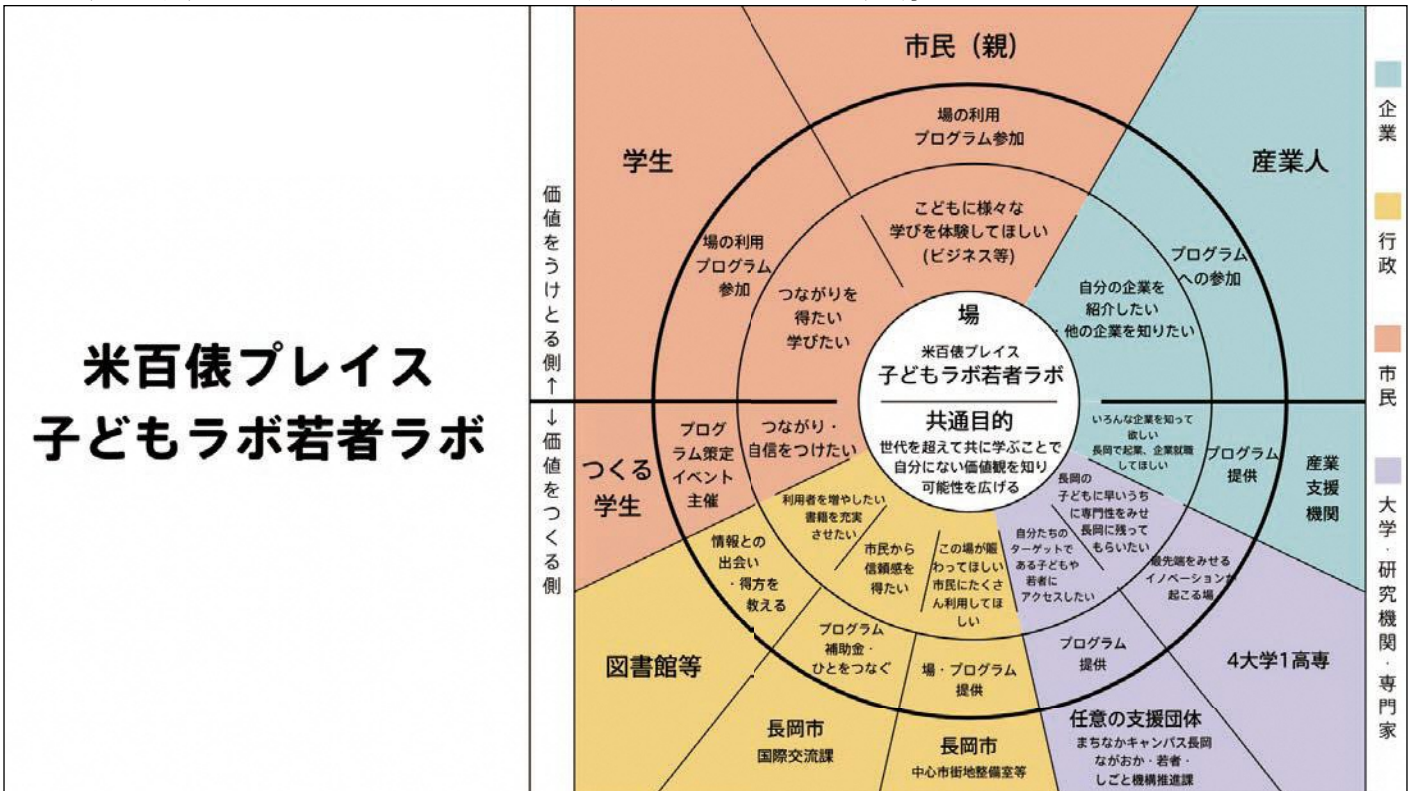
米百俵プレイス
子どもラボ若者ラボ

価値をうけとる側↑

↓価値をつくる側

市民（親）

場の利用
プログラム参加

学生

産業人

こどもに様々な
学びを体験してほしい
(ビジネス等)

場の利用
プログラム
参加

つながりを
得たい
学びたい

プログラム
への参加

自分の企業を
紹介したい
・他の企業を知りたい

場

米百俵プレイス
子どもラボ若者ラボ

共通目的
世代を超えて共に学ぶことで
自分にない価値観を知り
可能性を広げる

つくる
学生

プログラム策定
イベント
主催

つながり・
自信をつけたい

いろんな企業を知って
欲しい
長岡で起業、企業就職
してほしい

プログラム
提供

産業
支援
機関

利用者を増やしたい
書籍を充実
させたい

市民から
信頼感を
得たい

この場が賑
わってほしい
市民にたくさ
ん利用してほ
しい

長岡の
子どもに早いうち
に専門性をみせ
長岡に残って
もらいたい

自分たちの
ターゲットで
ある子どもや
若者に
アクセスしたい

最先端をみせる
イノベーションが
起こる場

情報との
出会い
・得方を
教える

図書館等

プログラム
補助金・
ひとをつなぐ

場・プログラム
提供

プログラム
提供

4大学1高専

長岡市
国際交流課

長岡市
中心市街地整備室等

任意の支援団体
まちなかキャンパス長岡
ながおか・若者・
しごと機構推進課

企業

行政

市民

大学・研究機関・専門家